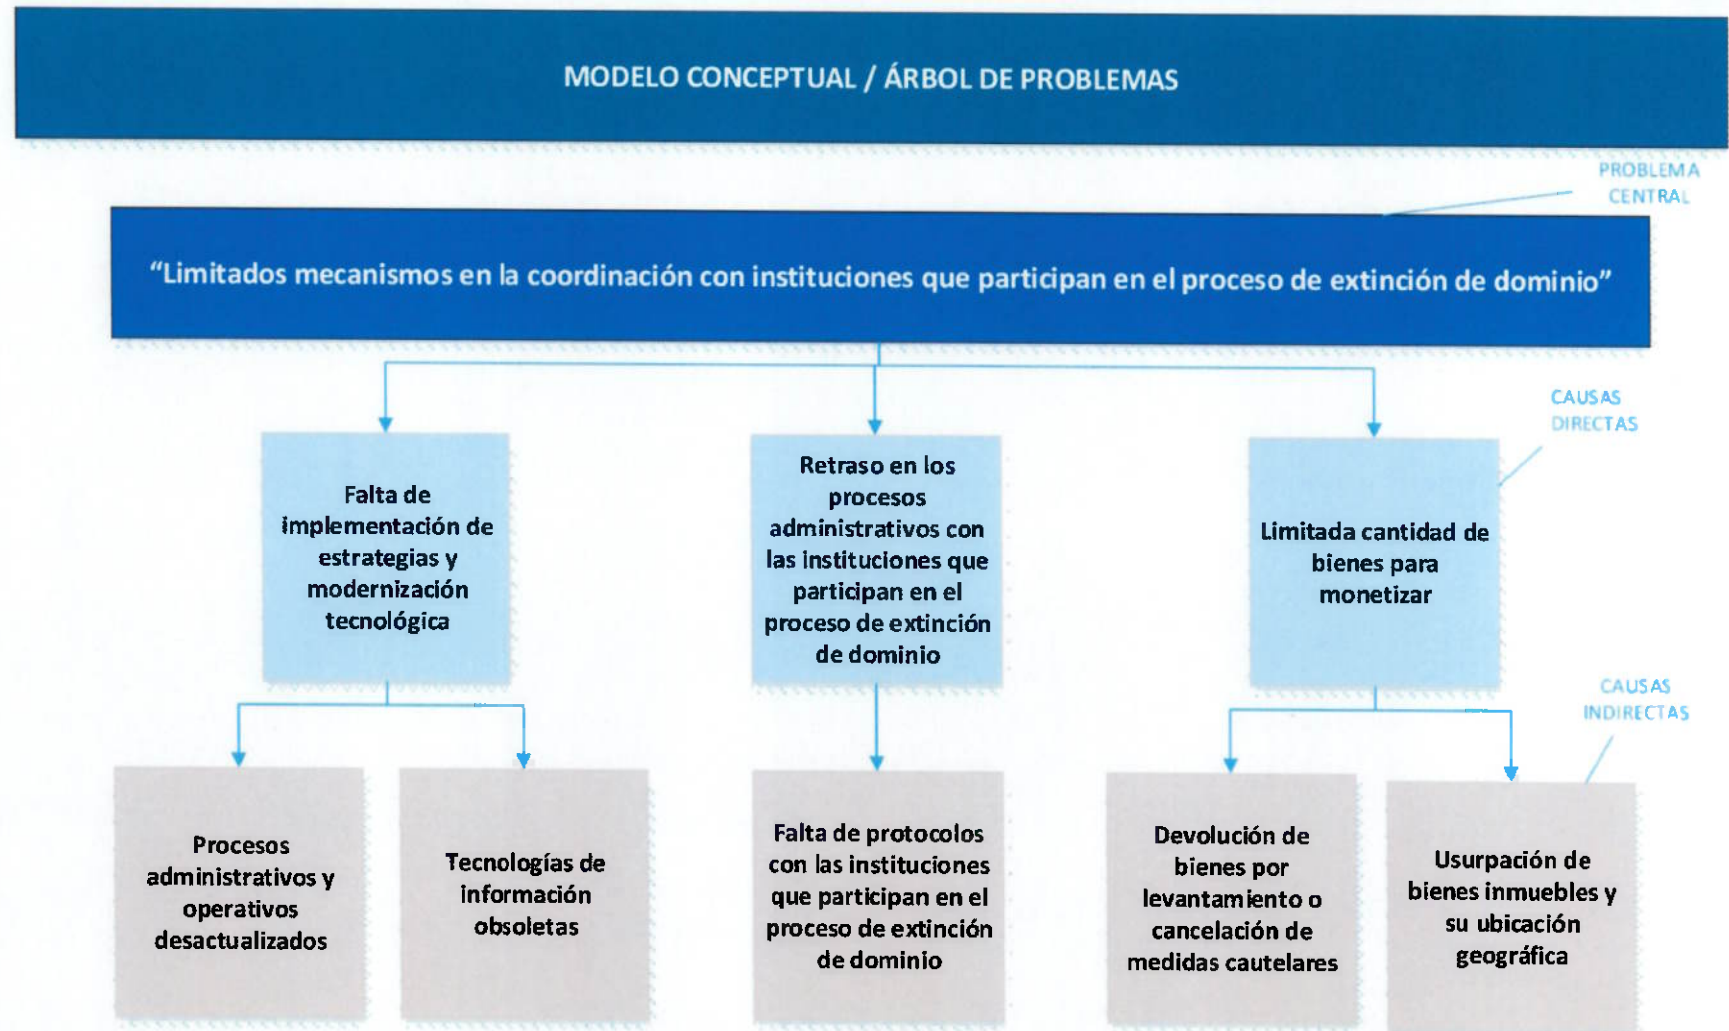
MODELO CONCEPTUAL / ÁRBOL DE PROBLEMAS

PROBLEMA CENTRAL

"Limitados mecanismos en la coordinación con instituciones que participan en el proceso de extinción de dominio"

CAUSAS DIRECTAS

Falta de implementación de estrategias y modernización tecnológica

Retraso en los procesos administrativos con las instituciones que participan en el proceso de extinción de dominio

Limitada cantidad de bienes para monetizar

CAUSAS INDIRECTAS

Procesos administrativos y operativos desactualizados

Tecnologías de información obsoletas

Falta de protocolos con las instituciones que participan en el proceso de extinción de dominio

Devolución de bienes por levantamiento o cancelación de medidas cautelares

Usurpación de bienes inmuebles y su ubicación geográfica